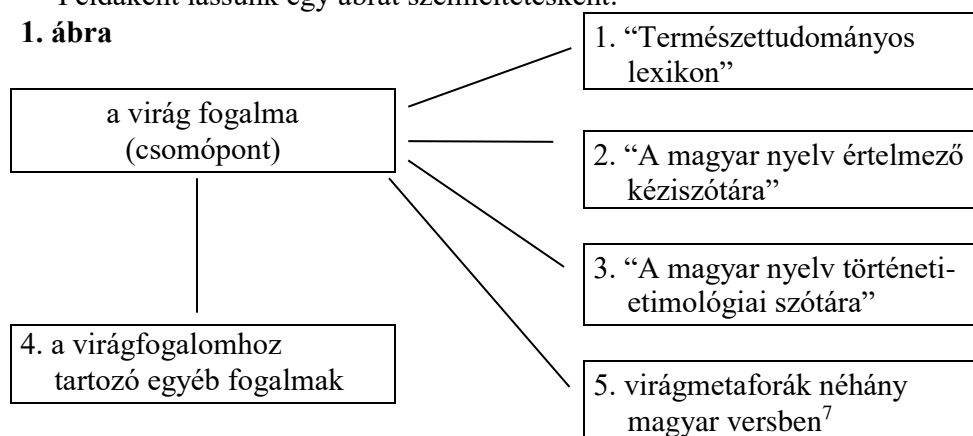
Példaként lássunk egy ábrát szemléltetésként:

**1. ábra**

1. “Természettudományos lexikon”

a virág fogalma (csomópont)

2. “A magyar nyelv értelmező kéziszótára”

3. “A magyar nyelv történeti-etimológiai szótára”

4. a virágfogalomhoz tartozó egyéb fogalmak

5. virágmetaforák néhány magyar versben$^7$